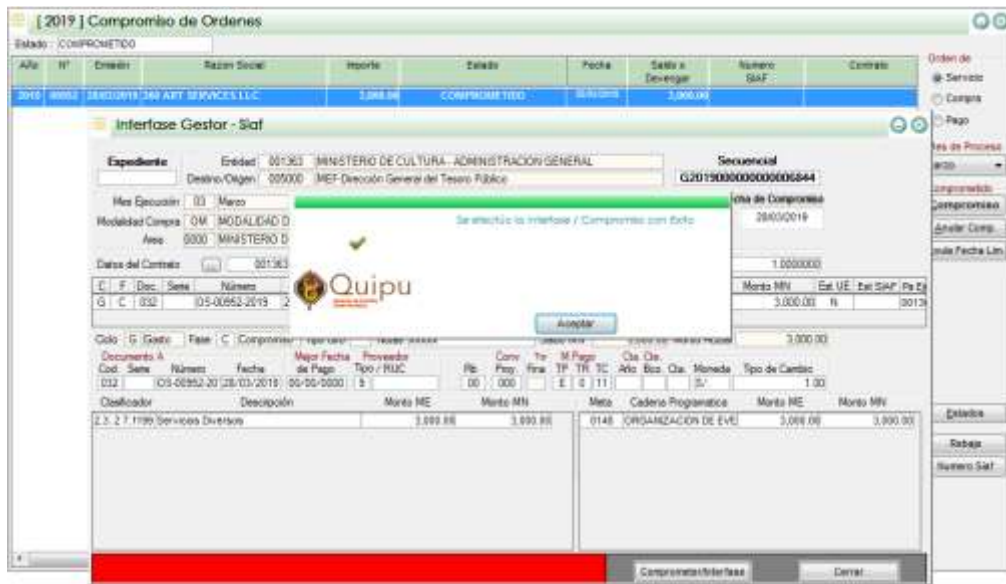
[2019] Compromiso de Ordenes

Estado: COMPROMETIDO

| Año | N° | Emisión | Razon Social | Importe | Estado | Fecha | Saldo a Devengar | Numero SIAF | Contrato |
|---|---|---|---|---|---|---|---|---|---|
| 2019 | 00952 | 28/03/2019 | 360 ART SERVICES LLC | 3,000.00 | COMPROMETIDO | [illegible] | 3,000.00 | | |

Orden de
Servicio
Compra
Pago

Mes de Proceso
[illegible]

Comprometido
Compromiso
Anular Comp.
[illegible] Fecha Lim.

Interfase Gestor - Siaf

Expediente

Entidad 001363 MINISTERIO DE CULTURA - ADMINISTRACION GENERAL
Destino/Origen 005000 MEF-Dirección General del Tesoro Público

Secuencial
G2019000000000006844

Mes Ejecución 03 Marzo
Modalidad Compra 0M MODALIDAD D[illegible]
Area 0000 MINISTERIO D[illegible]

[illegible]cha de Compromiso
28/03/2019

Datos del Contrato 001363

1.0000000

Se efectuó la Interfase / Compromiso con Exito

Quipu

Aceptar

| C | F | Doc. | Serie | Número | | Monto MN | Est. UE | Est. SIAF | Pa Ej |
|---|---|---|---|---|---|---|---|---|---|
| G | C | 032 | | OS-00952-2019 | 2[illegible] | 3,000.00 | N | | 00136 |

Ciclo G Gasto Fase C Compromiso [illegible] Monto Moneda 3,000.00

Documento A
Cod. Serie Número Fecha
032 OS-00952-20 28/03/2019
Mejor Fecha de Pago 00/00/0000
Proveedor Tipo / RUC 5
Rb 00
Conv Proy. 000
Tr Fina
M.Pago TP TR TC E 0 11
Cta. Cte. Año Bco. Cta.
Moneda S/.
Tipo de Cambio 1.00

| Clasificador | Descripción | Monto ME | Monto MN |
|---|---|---|---|
| 2.3. 2 7.1199 | Servicios Diversos | 3,000.00 | 3,000.00 |

| Meta | Cadena Programatica | Monto ME | Monto MN |
|---|---|---|---|
| 0148 | ORGANIZACION DE EVE | 3,000.00 | 3,000.00 |

Estados
Rebaja
Numero Siaf

Comprometer/Interfase
Cerrar